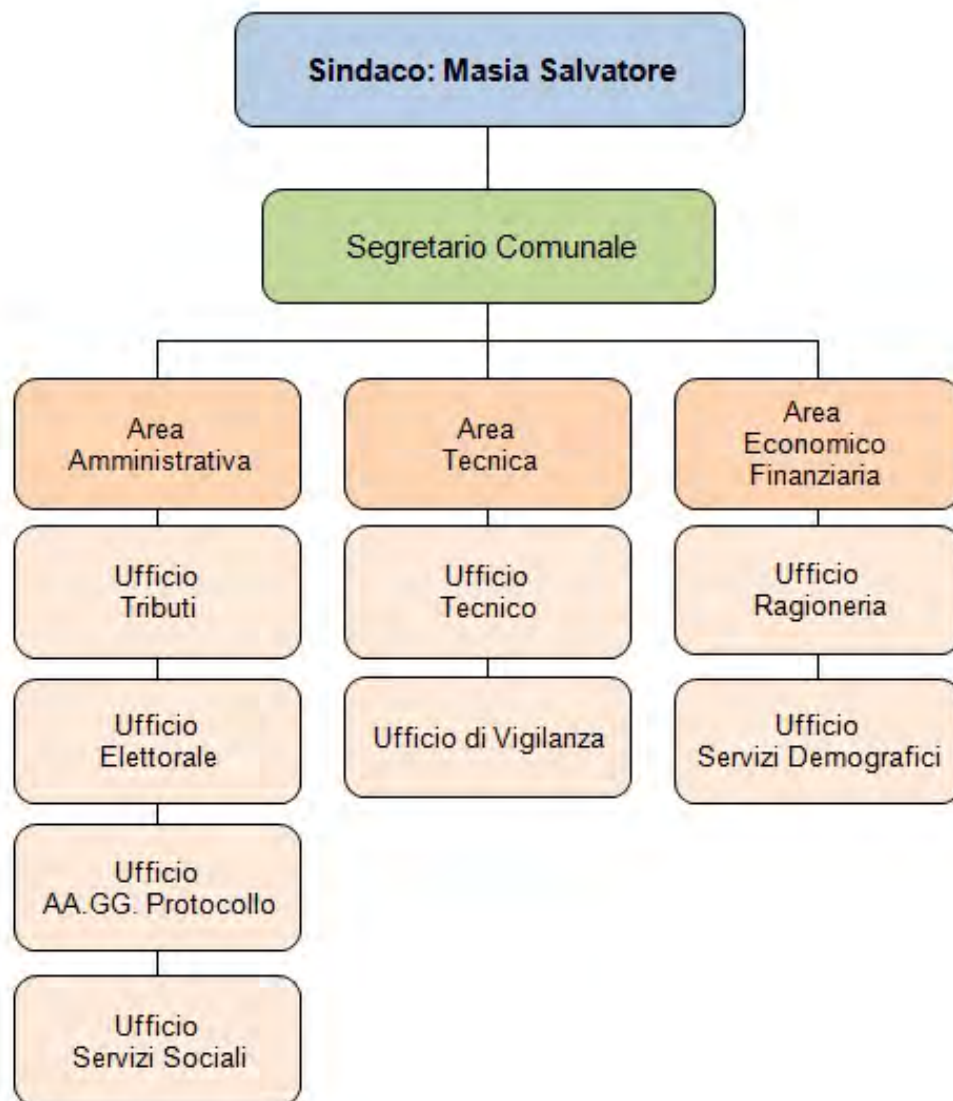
Sindaco: Masia Salvatore

Segretario Comunale

Area Amministrativa

Ufficio Tributi

Ufficio Elettorale

Ufficio AA.GG. Protocollo

Ufficio Servizi Sociali

Area Tecnica

Ufficio Tecnico

Ufficio di Vigilanza

Area Economico Finanziaria

Ufficio Ragioneria

Ufficio Servizi Demografici